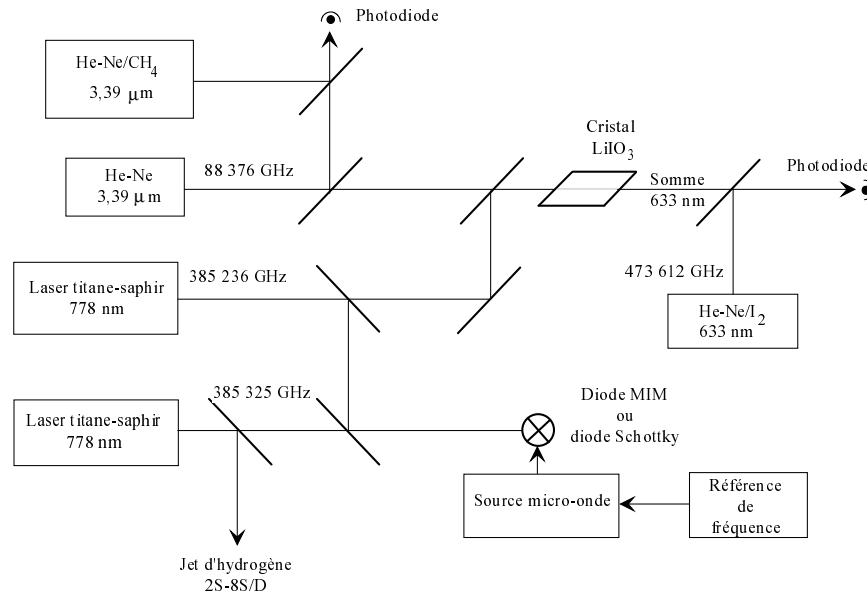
Photodiode

He-Ne/$CH_4$
3,39 μm

He-Ne
3,39 μm

88 376 GHz

Cristal
$LiIO_3$

Somme
633 nm

Photodiode

Laser titane-saphir
778 nm

385 236 GHz

473 612 GHz

He-Ne/$I_2$
633 nm

385 325 GHz

Laser titane-saphir
778 nm

Diode MIM
ou
diode Schottky

Source micro-onde

Référence
de
fréquence

Jet d'hydrogène
2S-8S/D